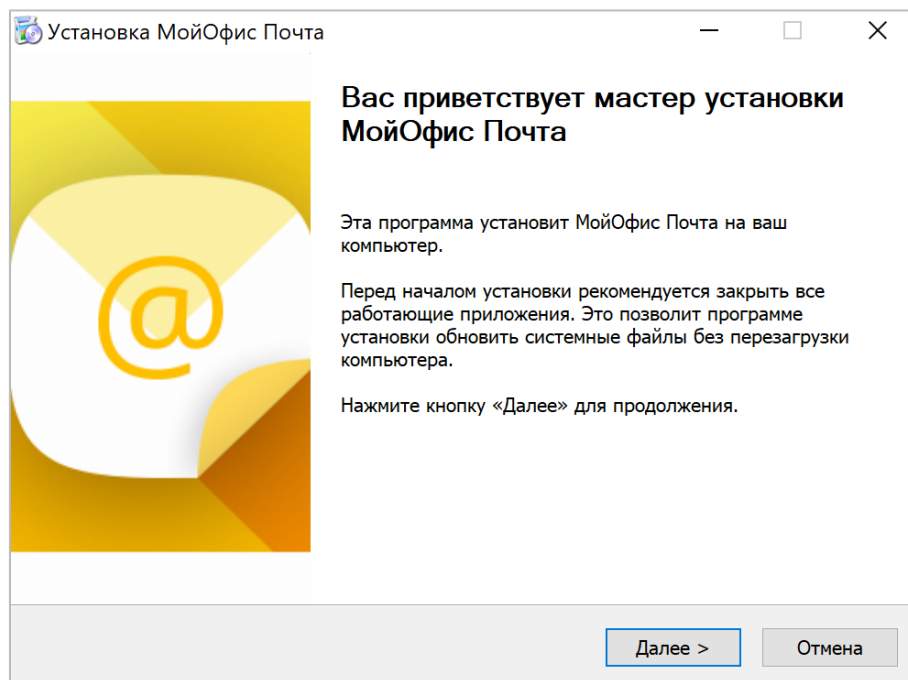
Установка МойОфис Почта

@

Вас приветствует мастер установки МойОфис Почта

Эта программа установит МойОфис Почта на ваш компьютер.

Перед началом установки рекомендуется закрыть все работающие приложения. Это позволит программе установки обновить системные файлы без перезагрузки компьютера.

Нажмите кнопку «Далее» для продолжения.

Далее >
Отмена